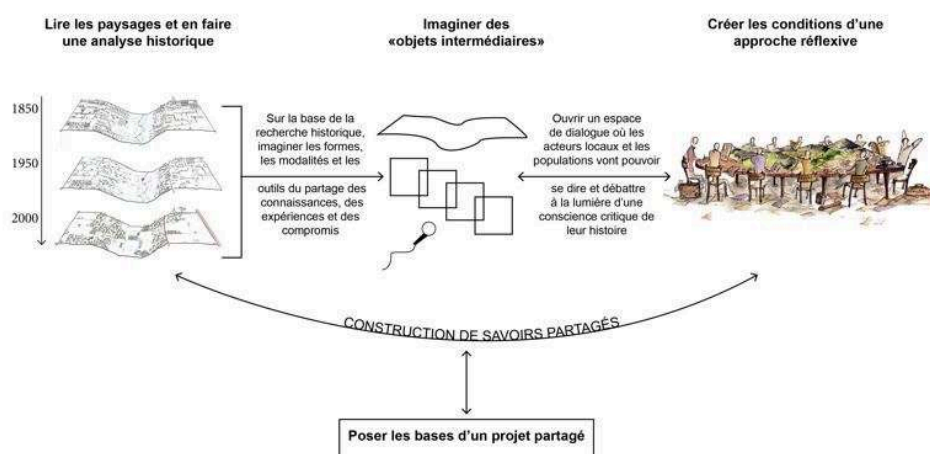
Lire les paysages et en faire une analyse historique

Imaginer des «objets intermédiaires»

Créer les conditions d'une approche réflexive

1850

1950

2000

Sur la base de la recherche historique, imaginer les formes, les modalités et les

outils du partage des connaissances, des expériences et des compromis

Ouvrir un espace de dialogue où les acteurs locaux et les populations vont pouvoir

se dire et débattre à la lumière d'une conscience critique de leur histoire

CONSTRUCTION DE SAVOIRS PARTAGÉS

Poser les bases d'un projet partagé